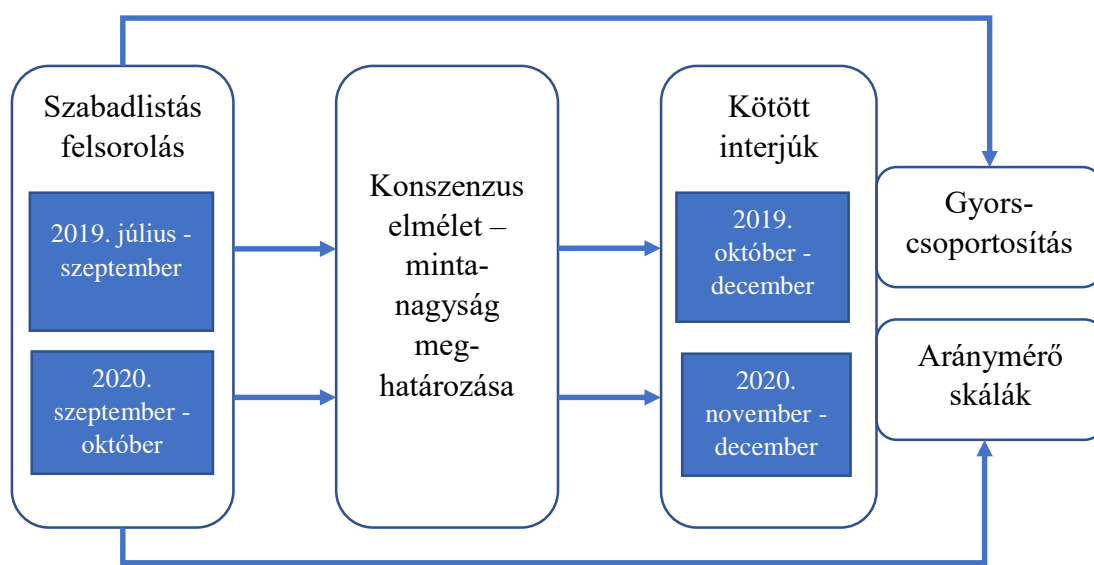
Szabadlistás felsorolás

2019. július - szeptember

2020. szeptember - október

Konszenzus elmélet – minta-nagyság meg-határozása

Kötött interjúk

2019. október - december

2020. november - december

Gyors-csoportosítás

Aránymérő skálák